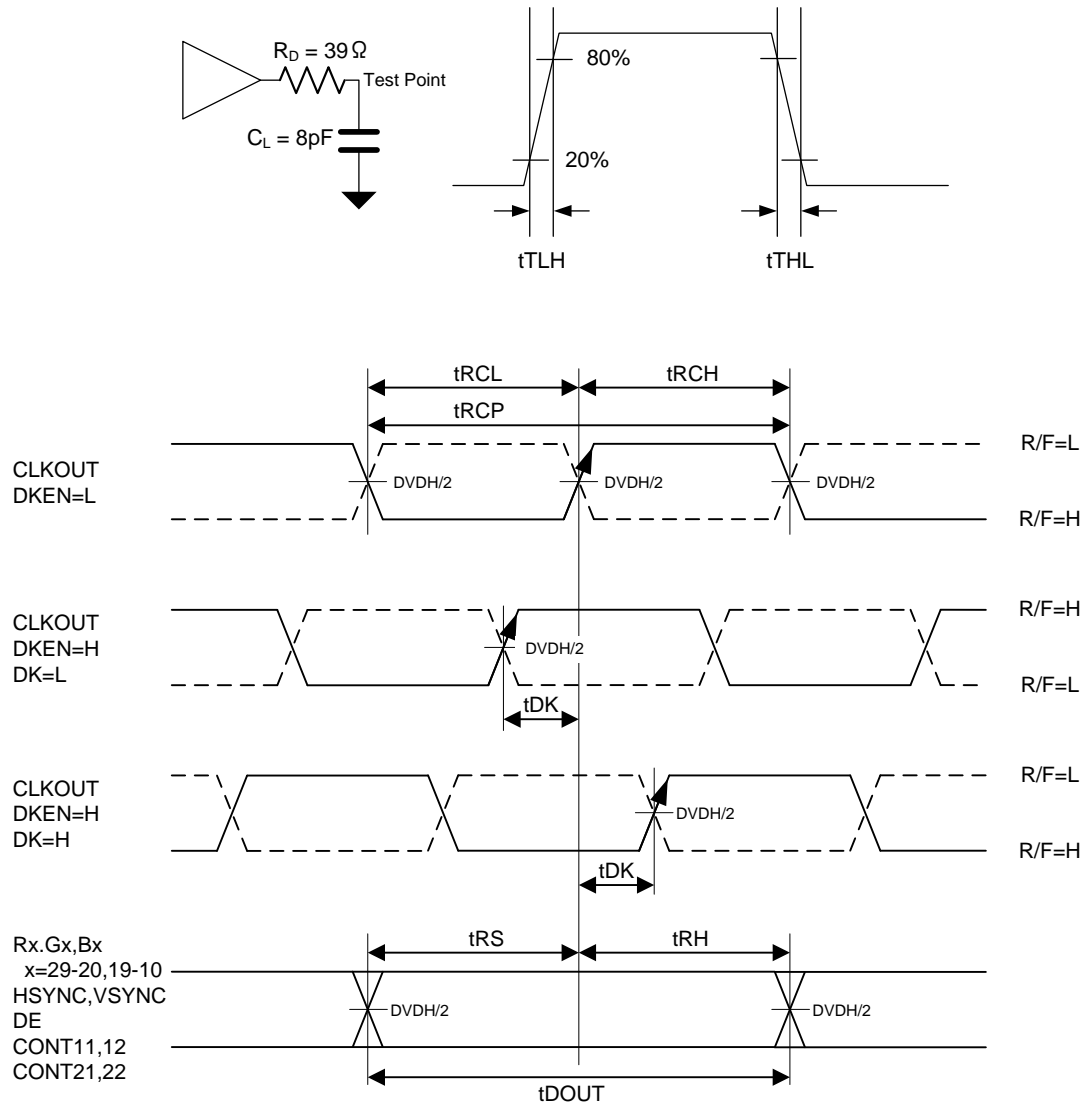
$R_D = 39\Omega$
Test Point
$C_L = 8pF$

80%
20%
tTLH
tTHL

tRCL
tRCH
tRCP

CLKOUT
DKEN=L
DVDH/2
DVDH/2
DVDH/2
R/F=L
R/F=H

CLKOUT
DKEN=H
DK=L
DVDH/2
R/F=H
R/F=L
tDK

CLKOUT
DKEN=H
DK=H
DVDH/2
R/F=L
R/F=H
tDK

tRS
tRH
Rx.Gx,Bx
x=29-20,19-10
HSYNC,VSYNC
DE
CONT11,12
CONT21,22
DVDH/2
DVDH/2
tDOUT